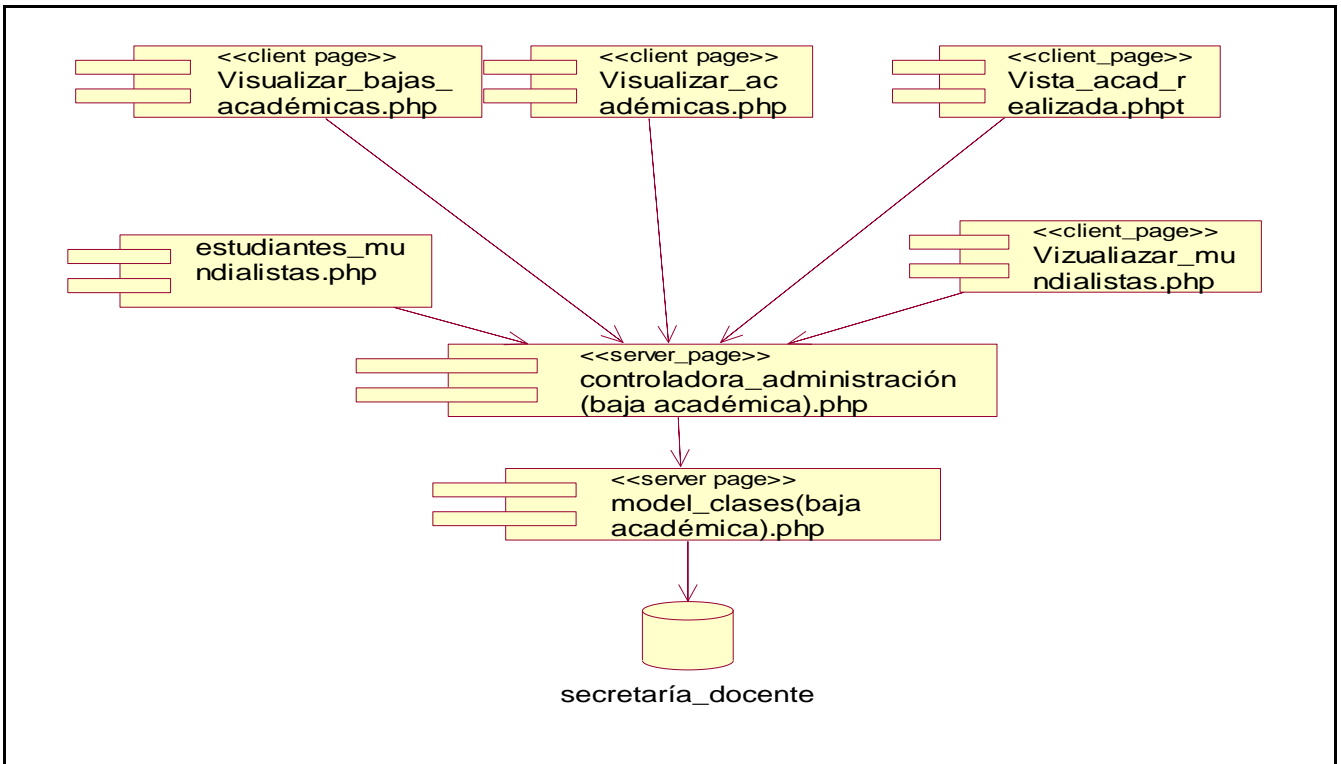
<<client page>>
Visualizar_bajas_académicas.php

<<client page>>
Visualizar_académicas.php

<<client_page>>
Vista_acad_realizada.phpt

estudiantes_mundialistas.php

<<client_page>>
Vizualiazar_mundialistas.php

<<server_page>>
controladora_administración (baja académica).php

<<server page>>
model_clases(baja académica).php

secretaría_docente